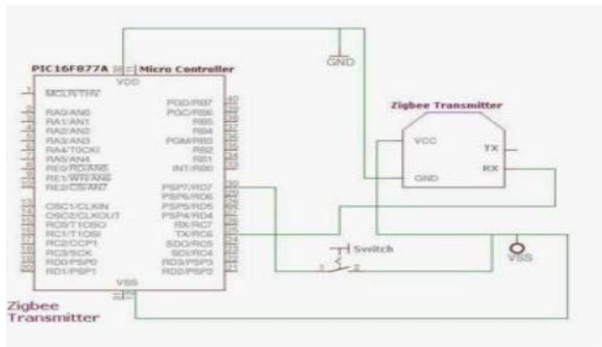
PIC16F877A Micro Controller

VDD

GND

MCLR/THV
RA0/AN0
RA1/AN1
RA2/AN2
RA3/AN3
RA4/T0CKI
RA5/AN4
RE0/RD/AN5
RE1/WR/AN6
RE2/CS/AN7
OSC1/CLKIN
OSC2/CLKOUT
RC0/T1OSO
RC1/T1OSI
RC2/CCP1
RC3/SCK
RD0/PSP0
RD1/PSP1

PGD/RB7
PGC/RB6
RB5
RB4
PGM/RB3
RB2
RB1
INT/RB0
PSP7/RD7
PSP6/RD6
PSP5/RD5
PSP4/RD4
RX/RC7
TX/RC6
SDO/RC5
SDI/RC4
RD3/PSP3
RD2/PSP2

VSS

Zigbee Transmitter

VCC
TX
RX
GND

Switch
1 2

VSS

Zigbee
Transmitter